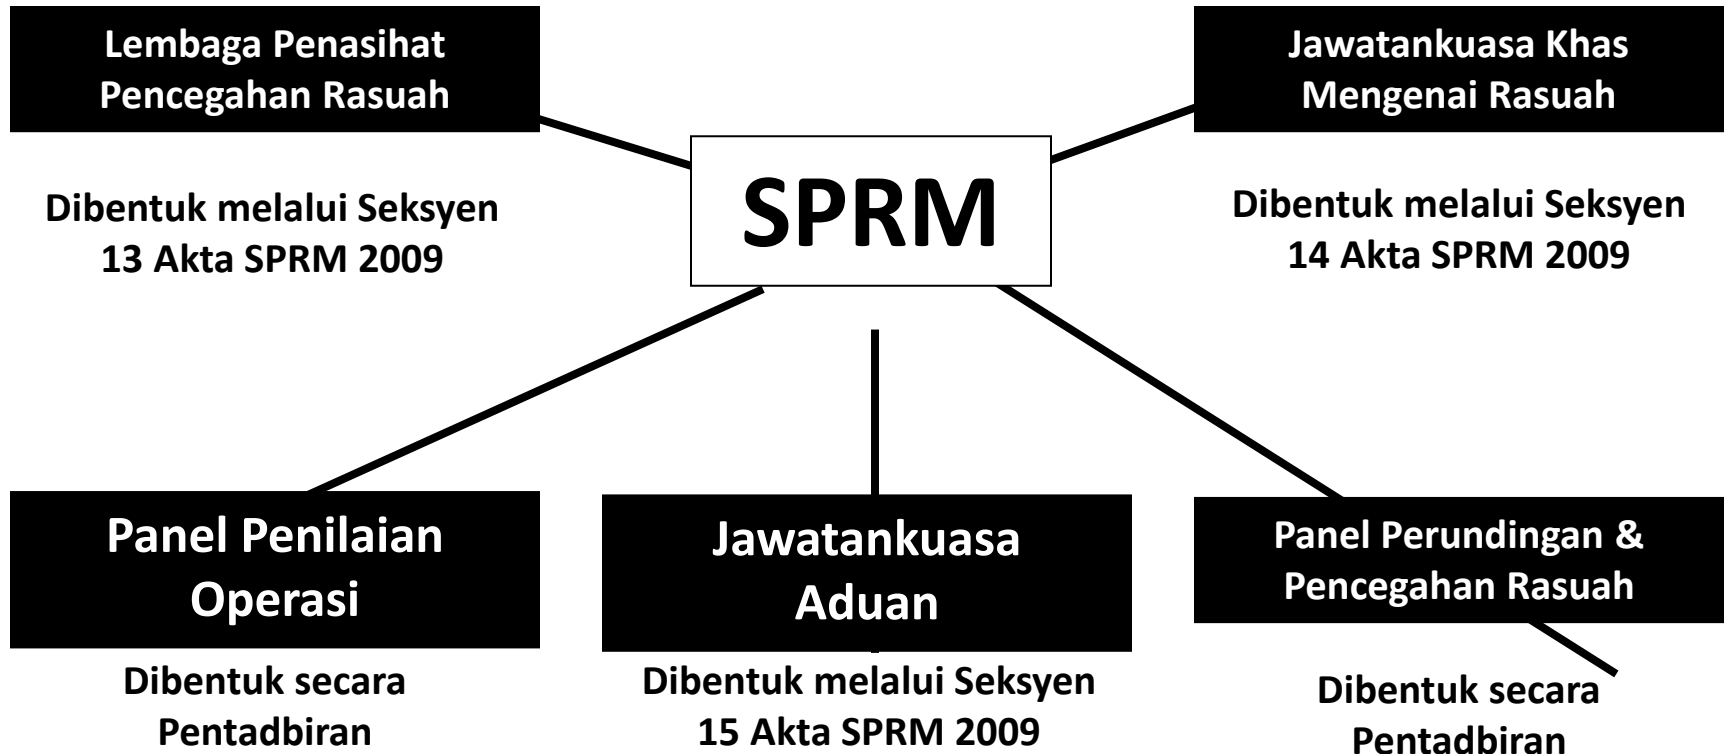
Lembaga Penasihat Pencegahan Rasuah

Dibentuk melalui Seksyen 13 Akta SPRM 2009

SPRM

Jawatankuasa Khas Mengenai Rasuah

Dibentuk melalui Seksyen 14 Akta SPRM 2009

Panel Penilaian Operasi

Dibentuk secara Pentadbiran

Jawatankuasa Aduan

Dibentuk melalui Seksyen 15 Akta SPRM 2009

Panel Perundingan & Pencegahan Rasuah

Dibentuk secara Pentadbiran